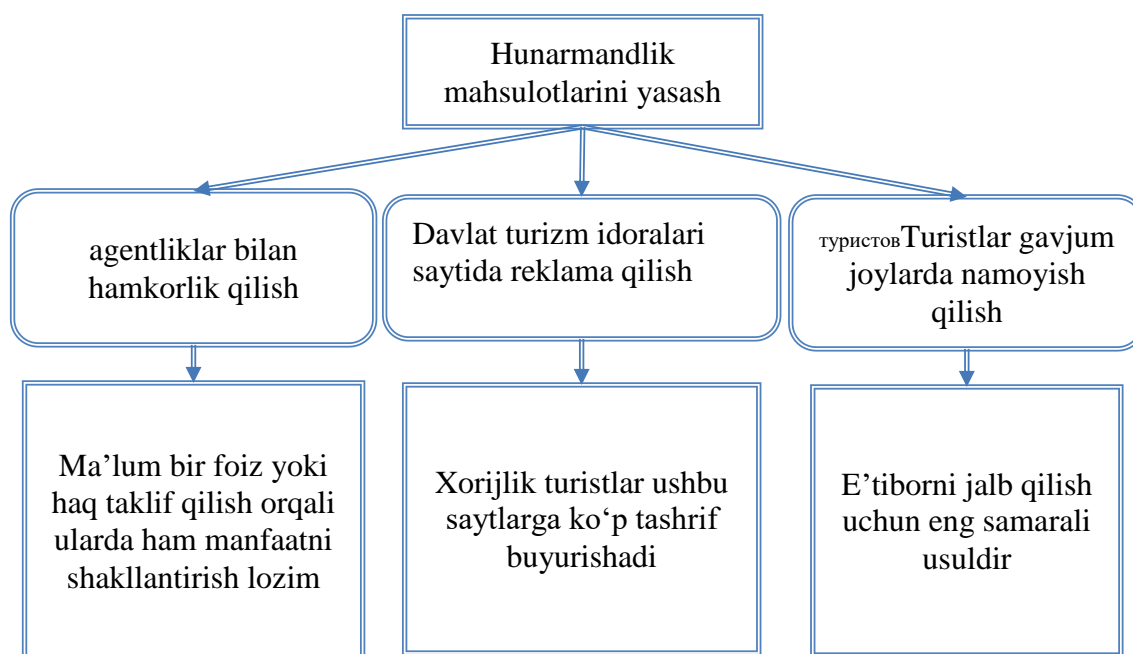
Hunarmandlik mahsulotlarini yasash

agentliklar bilan hamkorlik qilish

Davlat turizm idoralari saytida reklama qilish

туристовTuristlar gavjum joylarda namoyish qilish

Ma’lum bir foiz yoki haq taklif qilish orqali ularda ham manfaatni shakllantirish lozim

Xorijlik turistlar ushbu saytlarga ko‘p tashrif buyurishadi

E’tiborni jalb qilish uchun eng samarali usuldir